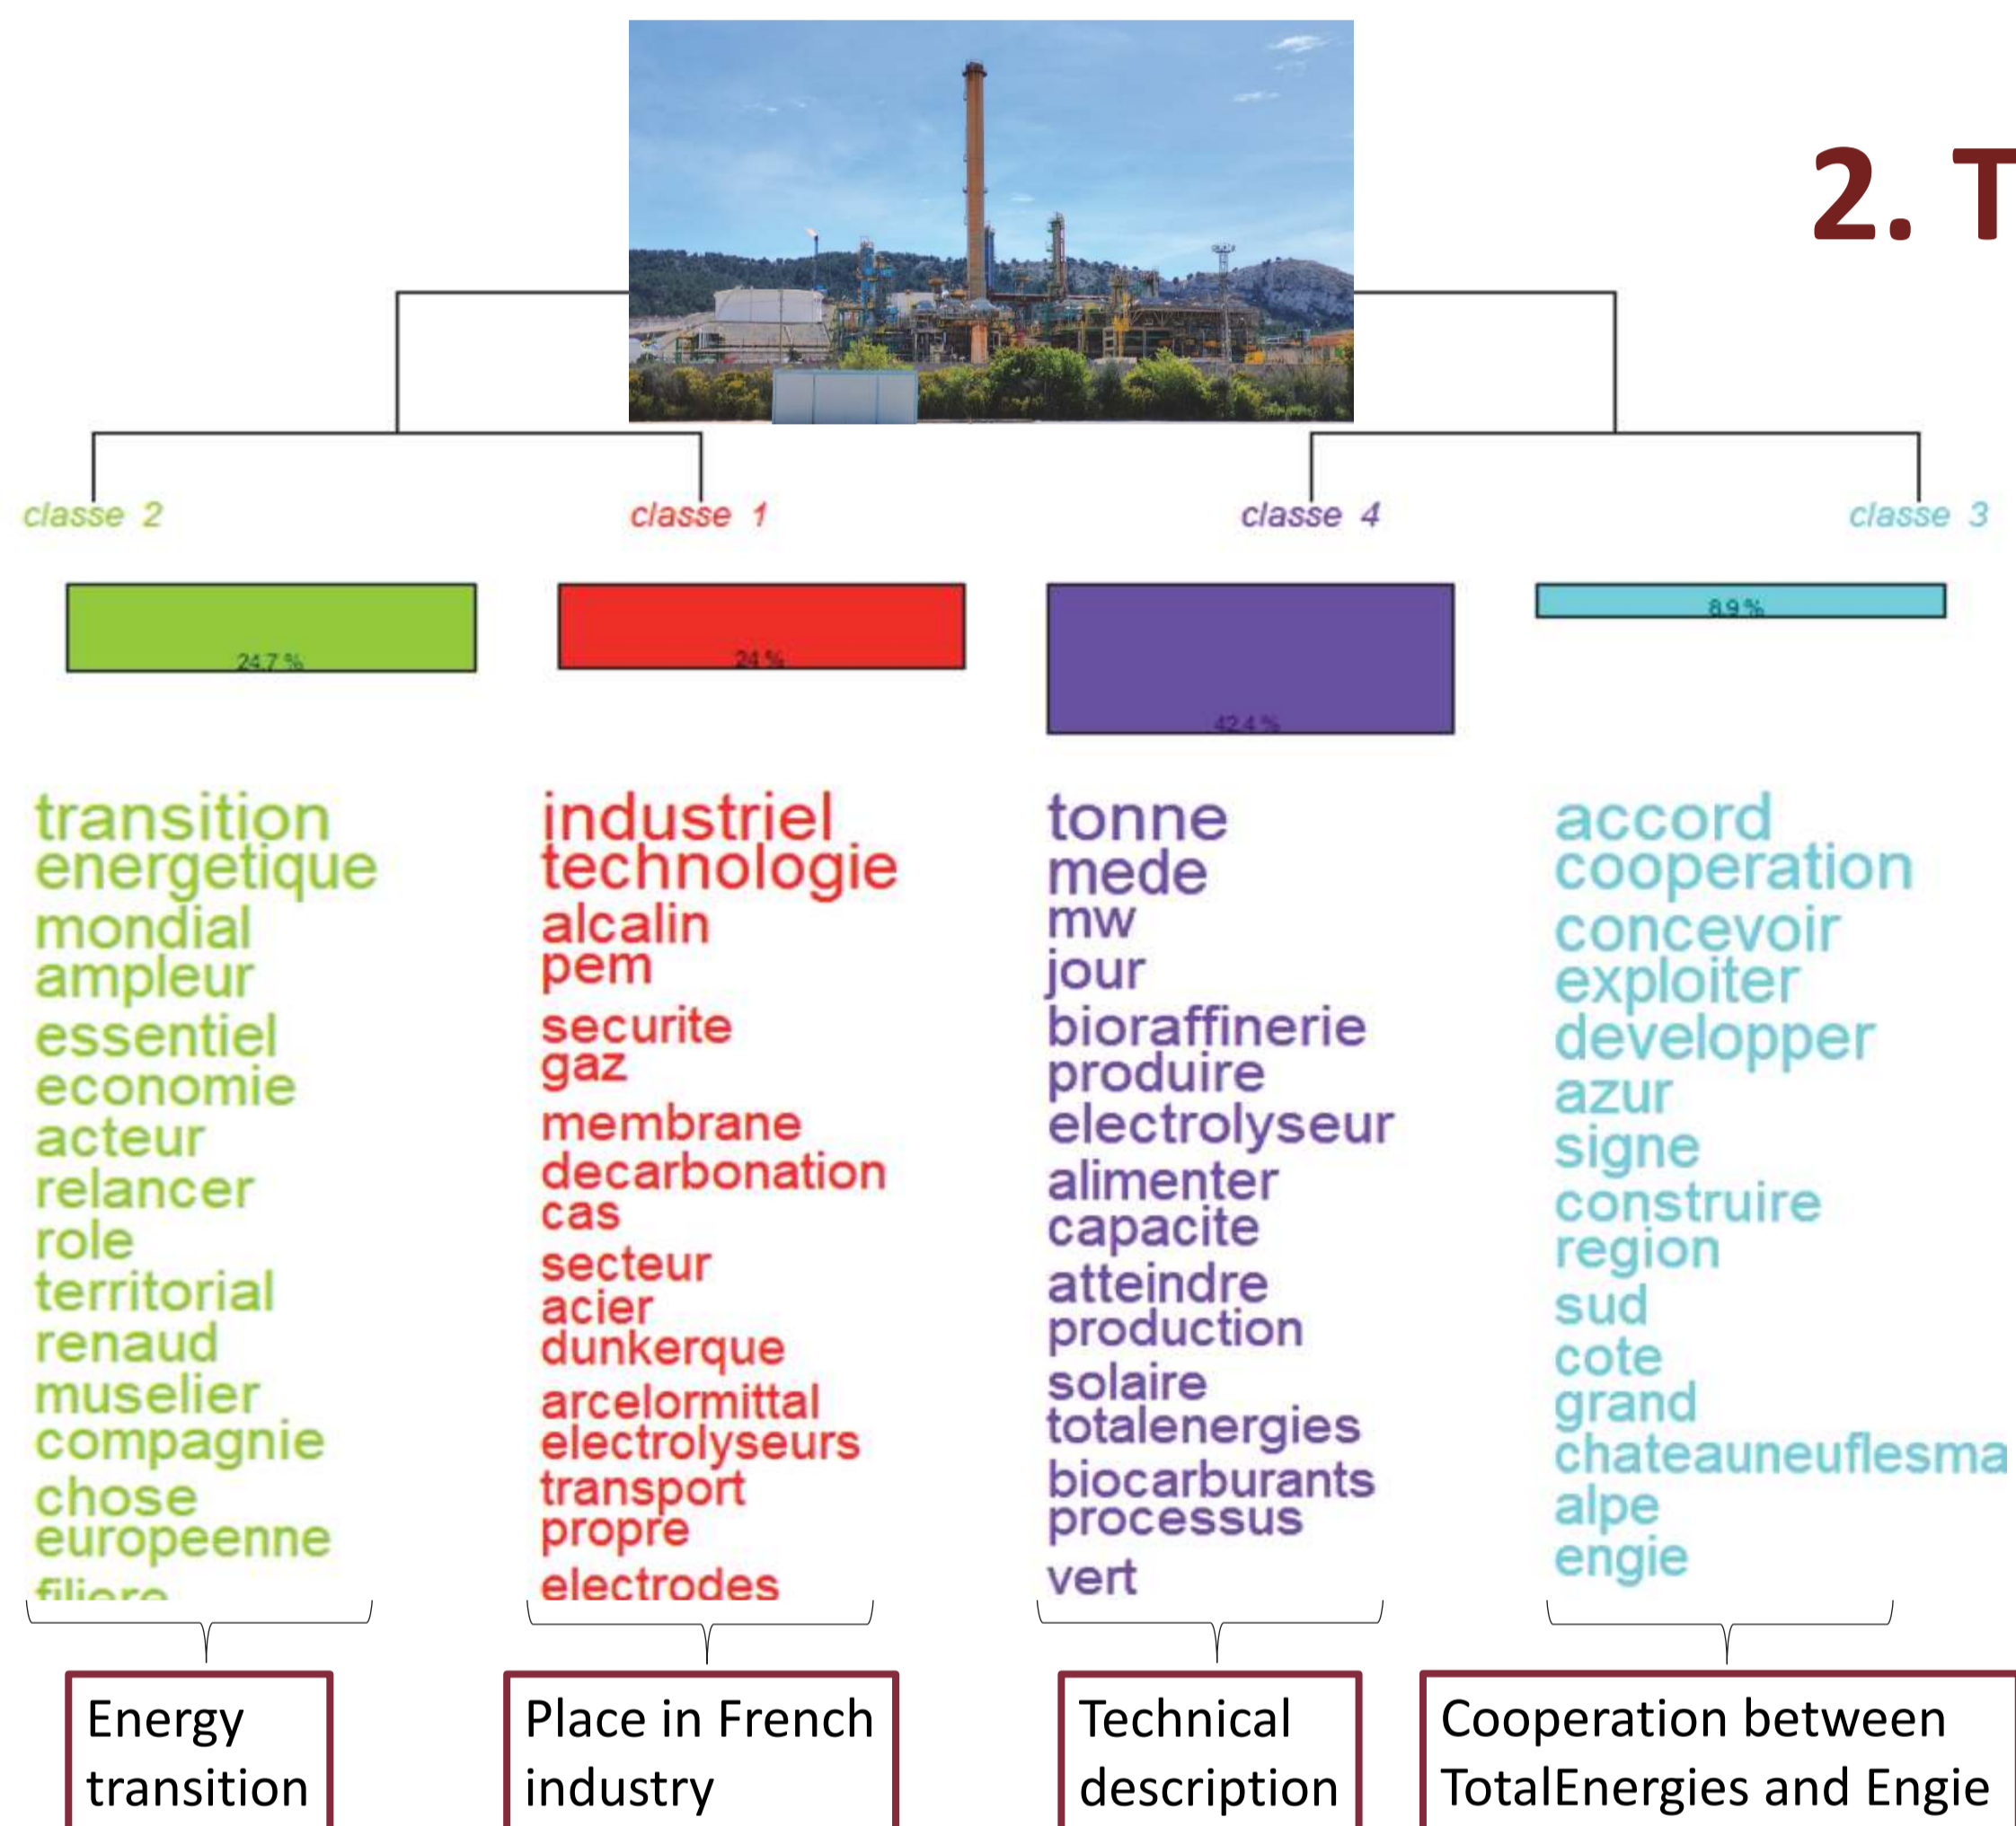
2. T

classe 2

classe 1

classe 4

classe 3

24.7 %

24 %

42.4 %

8.9 %

transition
energetique
mondial
ampleur
essentiel
economie
acteur
relancer
role
territorial
renaud
muselier
compagnie
chose
europeenne
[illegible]

industriel
technologie
alcalin
pem
securite
gaz
membrane
decarbonation
cas
secteur
acier
dunkerque
arcelormittal
electrolyseurs
transport
propre
electrodes

tonne
mede
mw
jour
bioraffinerie
produire
electrolyseur
alimenter
capacite
atteindre
production
solaire
totalenergies
biocarburants
processus
vert

accord
cooperation
concevoir
exploiter
developper
azur
signe
construire
region
sud
cote
grand
chateauneuflesma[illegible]
alpe
engie

Energy transition

Place in French industry

Technical description

Cooperation between TotalEnergies and Engie